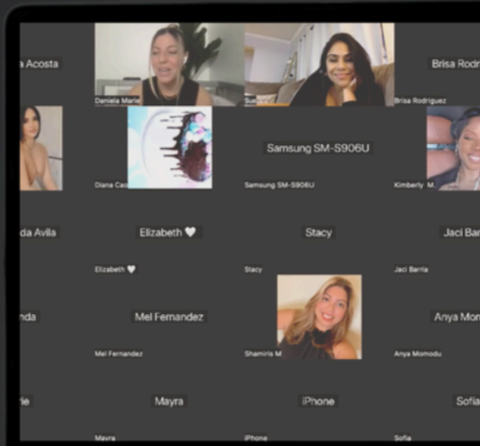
a Acosta

Daniela Marie

Su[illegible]

Brisa Rodr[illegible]

Brisa Rodriguez

Diana Cas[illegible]

Samsung SM-S906U

Samsung SM-S906U

Kimberly M.

da Avila

Elizabeth 🤍

Elizabeth 🤍

Stacy

Stacy

Jaci Bar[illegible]

Jaci Barria

nda

Mel Fernandez

Mel Fernandez

Shamiris M

Anya Mon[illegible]

Anya Momodu

ié

Mayra

Mayra

iPhone

iPhone

Sofia

Sofia